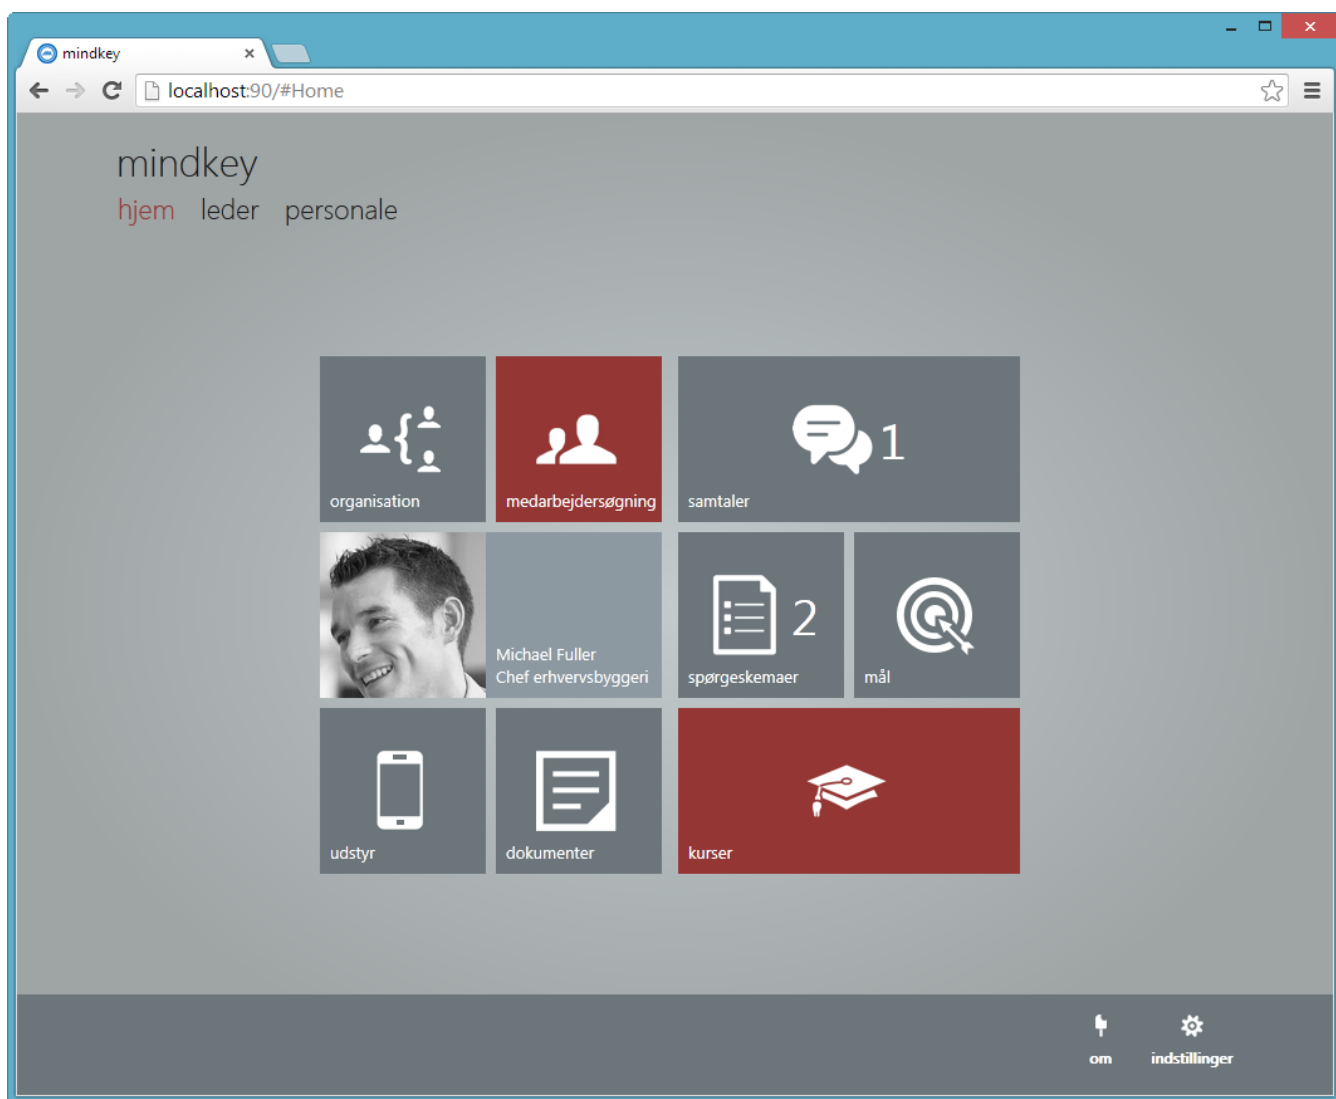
mindkey ×

localhost:90/#Home

mindkey
hjem leder personale

organisation

medarbejdersøgning

1
samtaler

Michael Fuller
Chef erhvervsbyggeri

2
spørgeskemaer

mål

udstyr

dokumenter

kurser

om indstillinger